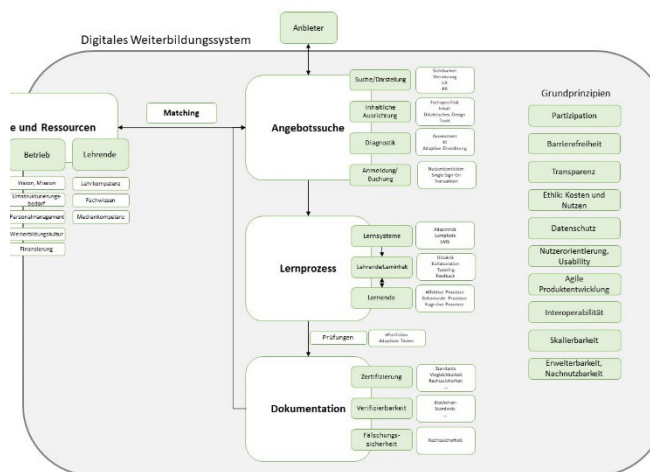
Digitales Weiterbildungssystem

Anbieter

e und Ressourcen

Matching

Betrieb

Lehrende

Vision, Mission

Umstrukturierungsbedarf

Personalmanagement

Weiterbildungskultur

Finanzierung

Lehrkompetenz

Fachwissen

Medienkompetenz

Angebotssuche

Suche/Darstellung

Sichtbarkeit Vernetzung UX KI

Inhaltliche Ausrichtung

Fachspezifik Inhalt Didaktisches Design Tools

Diagnostik

Assessment KI Adaptive Einstufung

Anmeldung/ Buchung

Nutzerkonten Single Sign On Transaktion

Lernprozess

Lernsysteme

Adaptivität Lernplattf. LMS

Lehrende/Lerninhalt

Didaktik Kollaboration Tutoring Feedback

Lernende

Affektive Prozesse Behaviorale Prozesse Kognitive Prozesse

Prüfungen

ePortfolios Adaptives Testen

Dokumentation

Zertifizierung

Standards Vergleichbarkeit Rechtssicherheit ...

Verifizierbarkeit

Blockchain Standards ...

Fälschungssicherheit

Rechtssicherheit

Grundprinzipien

Partizipation

Barrierefreiheit

Transparenz

Ethik: Kosten und Nutzen

Datenschutz

Nutzerorientierung, Usability

Agile Produktentwicklung

Interoperabilität

Skalierbarkeit

Erweiterbarkeit, Nachnutzbarkeit